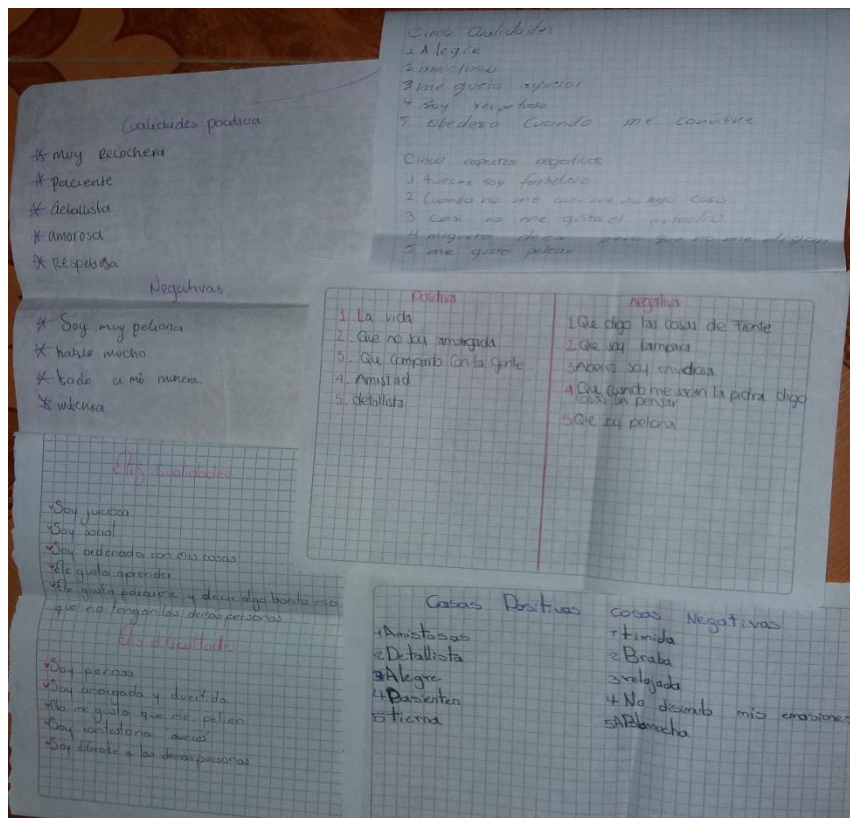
Cinco Cualidades
1 Alegre
2 amistoso
3 me gusta ayudar
4 soy respetoso
5 obedeso cuando me conviene

Cinco aspectos negativos
1 Aveces soy fastidioso
2 Cuando no me conviene no hago caso
3 casi no me gusta el estudio
4 me gusta decir pero que no me digan
5 me gusta pelear

Cualidades positivas
* muy recochera
* paciente
* detallista
* amorosa
* respetuosa

Negativas
* Soy muy peleona
* hablo mucho
* todo a mi manera
* intensa

Positiva
1. La vida
2. Que no soy amargada
3. Que comparto con la gente
4. Amistad
5. detallista

Negativa
1 Que digo las cosas de frente
2 Que soy lampara
3 Aveces soy envidiosa
4 Que cuando me saca la piedra digo cosas sin pensar
5 Que soy peleona

Mis Cualidades
*Soy jucosa
*Soy social
*Soy ordenada con mis cosas
*Me gusta aprender
*Me gusta parecer y decir algo bonito mio que no tengan las demas personas

Mis dificultades
*Soy perosa
*Soy arrogada y divertida
*No me gusta que me pelien
*Soy contestona aveces
*Soy dificil a las demas personas

Cosas Positivas
1 Amistosas
2 Detallista
3 Alegre
4 Pasienten
5 tierna

Cosas Negativas
1 timida
2 Braba
3 relajada
4 No disimulo mis emosiones
5 Abla mucha